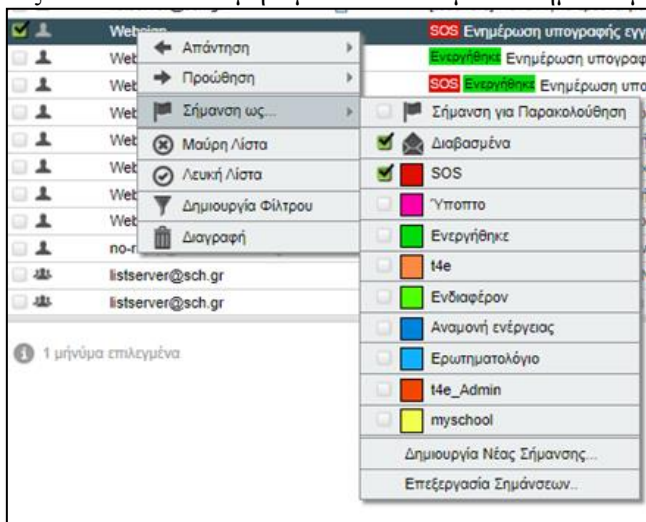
Websign
SOS Ενημέρωση υπογραφής εγγ
Web
Ενεργήθηκε Ενημέρωση υπογραφ
Web
SOS Ενεργήθηκε Ενημέρωση υπο
Web
Web
Web
Web
Web
no-r
listserver@sch.gr
listserver@sch.gr

Απάντηση
Προώθηση
Σήμανση ως...
Μαύρη Λίστα
Λευκή Λίστα
Δημιουργία Φίλτρου
Διαγραφή

Σήμανση για Παρακολούθηση
Διαβασμένα
SOS
Ύποπτο
Ενεργήθηκε
t4e
Ενδιαφέρον
Αναμονή ενέργειας
Ερωτηματολόγιο
t4e_Admin
myschool
Δημιουργία Νέας Σήμανσης...
Επεξεργασία Σημάνσεων...

1 μήνυμα επιλεγμένα